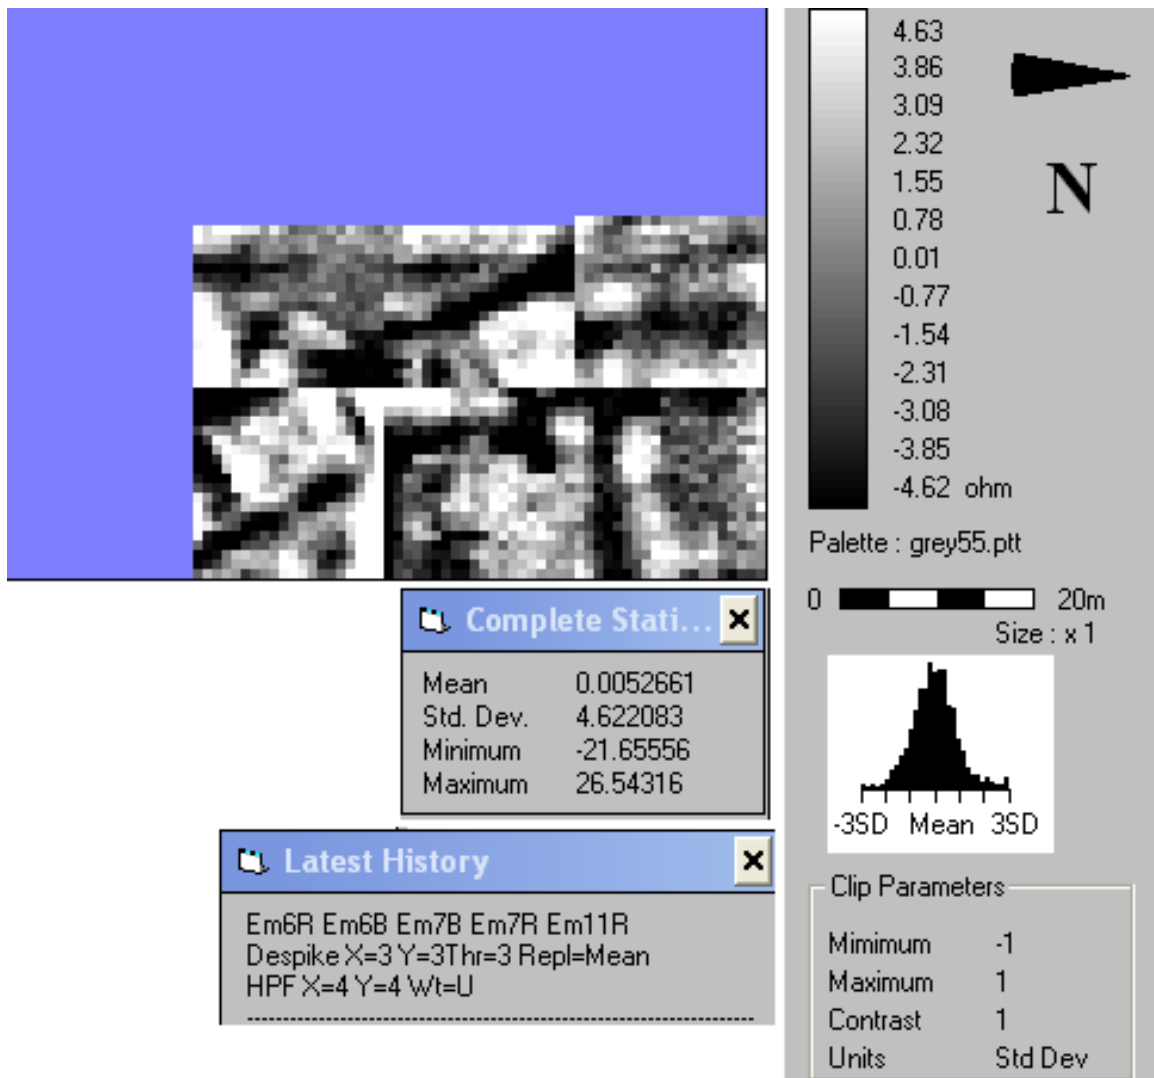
4.63
3.86
3.09
2.32
1.55
0.78
0.01
-0.77
-1.54
-2.31
-3.08
-3.85
-4.62 ohm

N

Palette : grey55.ptt

0 20m
Size : x 1

-3SD Mean 3SD

Complete Stati...

| Mean | 0.0052661 |
|---|---|
| Std. Dev. | 4.622083 |
| Minimum | -21.65556 |
| Maximum | 26.54316 |

Latest History

Em6R Em6B Em7B Em7R Em11R
Despike X=3 Y=3Thr=3 Repl=Mean
HPF X=4 Y=4 Wt=U
-----------------------------------------------

Clip Parameters

| Mimimum | -1 |
|---|---|
| Maximum | 1 |
| Contrast | 1 |
| Units | Std Dev |